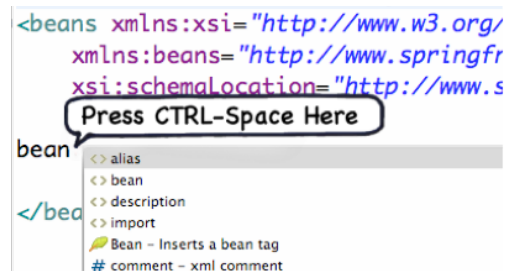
<beans xmlns:xsi="http://www.w3.org/
xmlns:beans="http://www.springfr
xsi:schemaLocation="http://www.s

Press CTRL-Space Here

bean

</bea

<> alias
<> bean
<> description
<> import
Bean - Inserts a bean tag
# comment - xml comment